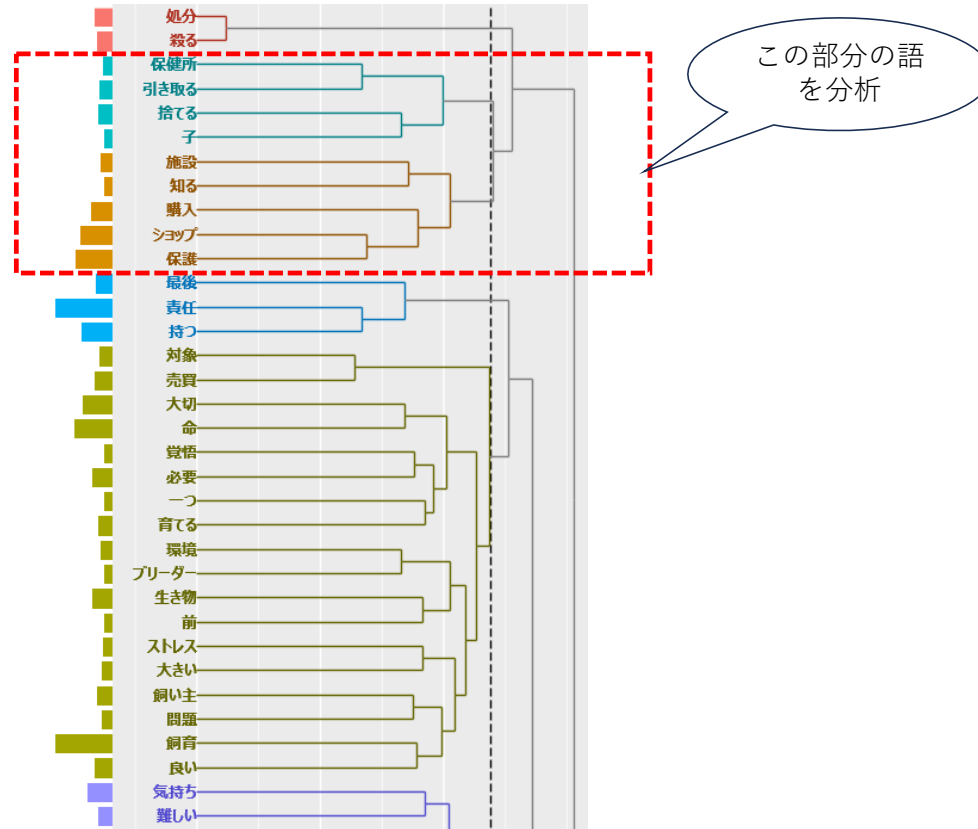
処分
殺る
保健所
引き取る
捨てる
子
施設
知る
購入
ショップ
保護
最後
責任
持つ
対象
売買
大切
命
覚悟
必要
一つ
育てる
環境
ブリーダー
生き物
前
ストレス
大きい
飼い主
問題
飼育
良い
気持ち
難しい

この部分の語を分析